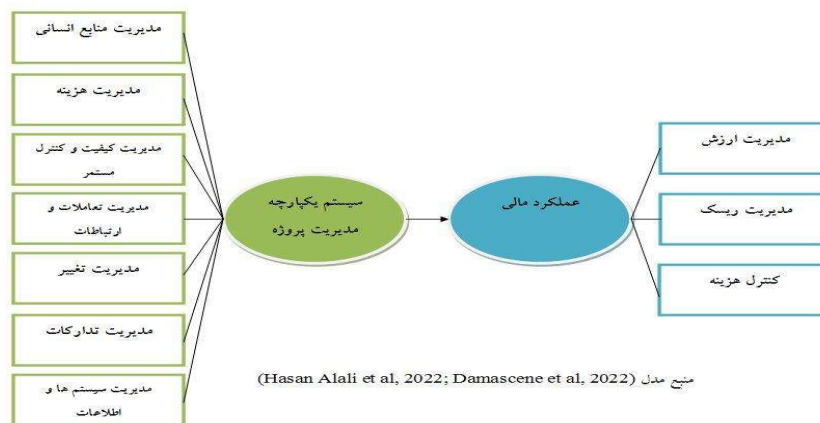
مدیریت منابع انسانی

مدیریت هزینه

مدیریت کیفیت و کنترل مستمر

مدیریت تعاملات و ارتباطات

مدیریت تغییر

مدیریت تدارکات

مدیریت سیستم ها و اطلاعات

سیستم یکپارچه مدیریت پروژه

عملکرد مالی

مدیریت ارزش

مدیریت ریسک

کنترل هزینه

منبع مدل (Hasan Alali et al, 2022; Damascene et al, 2022)